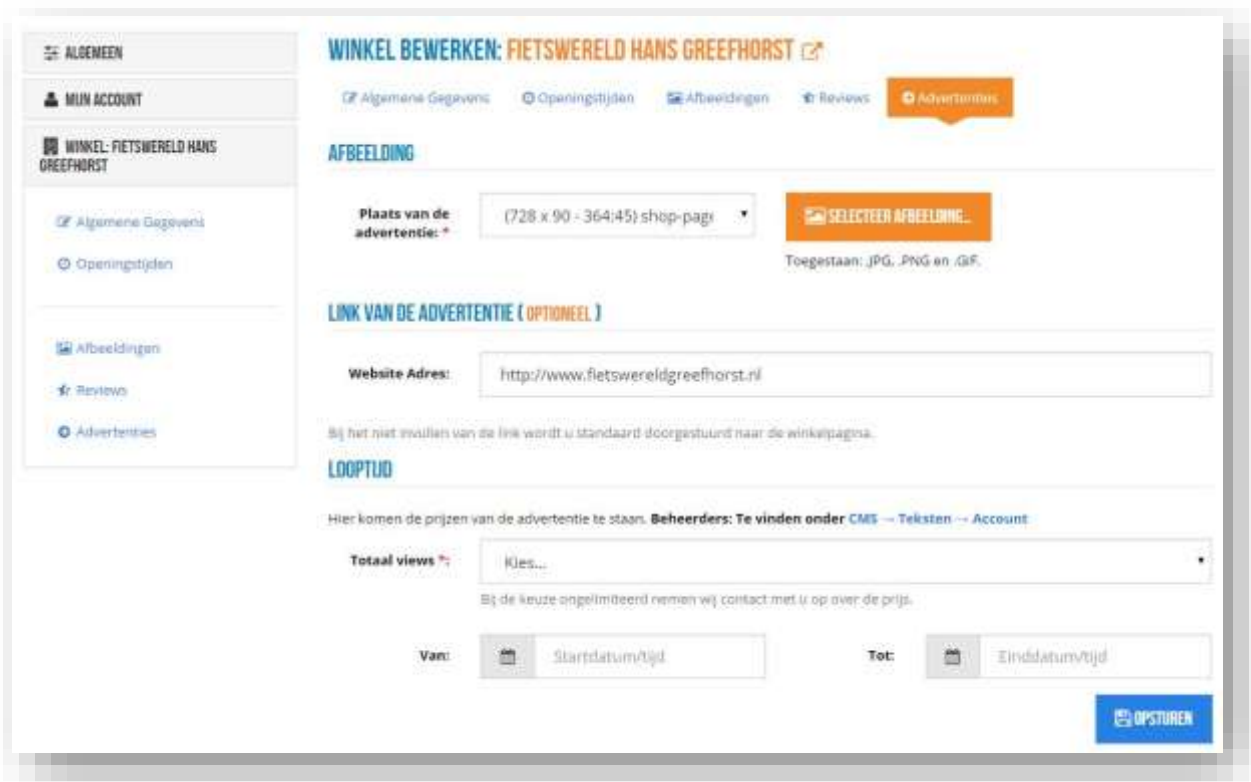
ALGEMEEN

MIJN ACCOUNT

WINKEL: FIETSWERELD HANS GREEFHORST

Algemene Gegevens

Openingstijden

Afbeeldingen

Reviews

Advertenties

WINKEL BEWERKEN: FIETSWERELD HANS GREEFHORST

Algemene Gegevens | Openingstijden | Afbeeldingen | Reviews | Advertenties

AFBEELDING

Plaats van de advertentie: * (728 x 90 - 364:45) shop-page

SELECTEER AFBEELDING...

Toegestaan: .JPG, .PNG en .GIF.

LINK VAN DE ADVERTENTIE ( OPTIONEEL )

Website Adres: http://www.fietswereldgreefhorst.nl

Bij het niet invullen van de link wordt u standaard doorgestuurd naar de winkelpagina.

LOOPTIJD

Hier komen de prijzen van de advertentie te staan. Beheerders: Te vinden onder CMS → Teksten → Account

Totaal views *: Kies...

Bij de keuze ongelimiteerd nemen wij contact met u op over de prijs.

Van: Startdatum/tijd

Tot: Einddatum/tijd

OPSTUREN